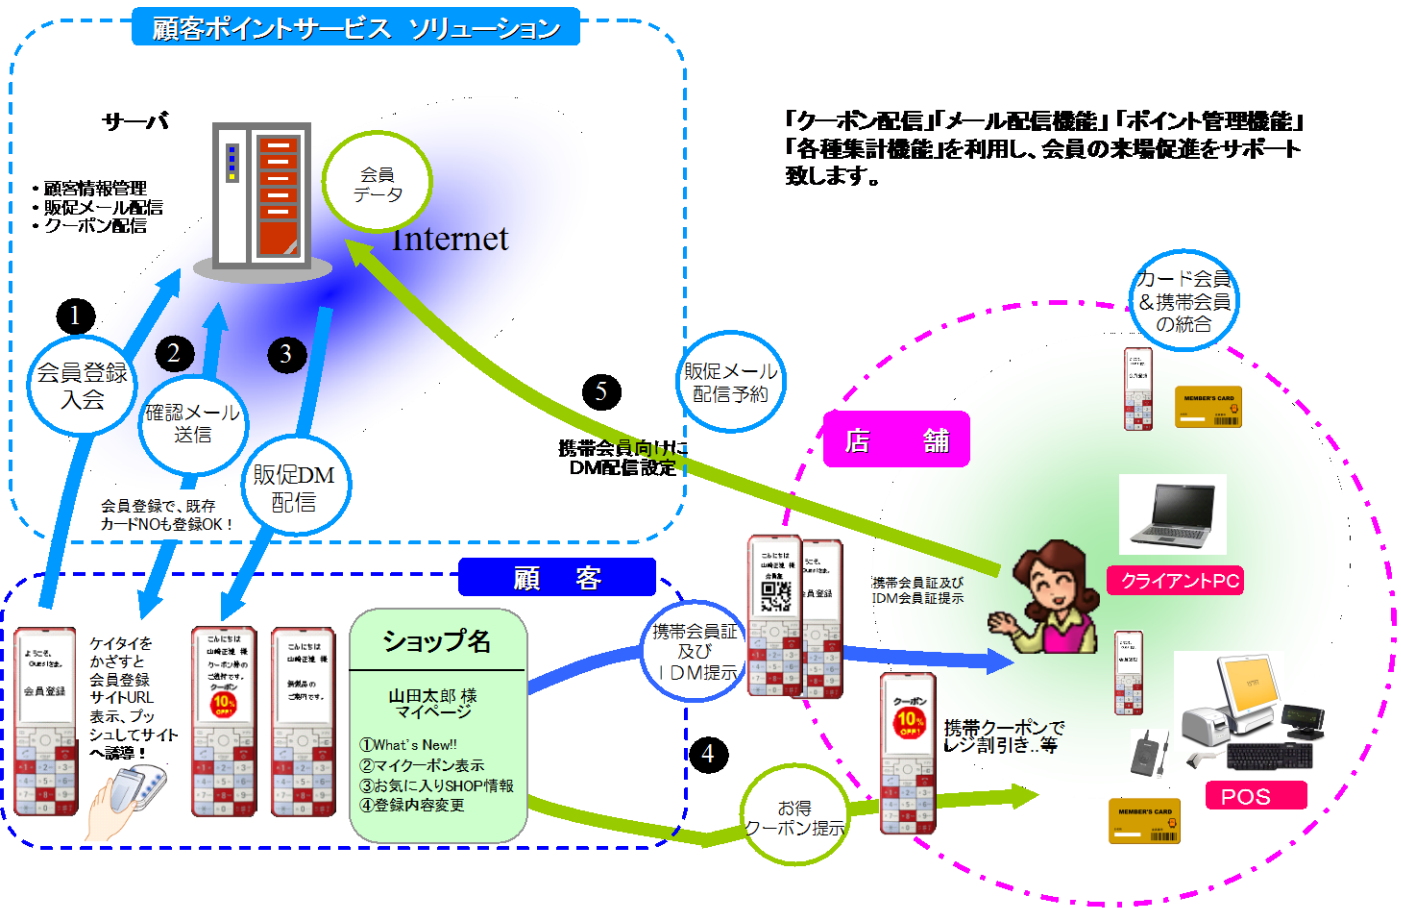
顧客ポイントサービス ソリューション

サーバ

・顧客情報管理
・販促メール配信
・クーポン配信

会員データ

Internet

「クーポン配信」「メール配信機能」「ポイント管理機能」「各種集計機能」を利用し、会員の来場促進をサポート致します。

1
会員登録入会

2
確認メール送信

3
販促DM配信

会員登録で、既存カードNOも登録OK！

5
携帯会員向けにDM配信設定

販促メール配信予約

カード会員＆携帯会員の統合

店 舗

MEMBER'S CARD

クライアントPC

顧 客

ようこそ、Ouestiへ
会員登録

ケイタイをかざすと会員登録サイトURL表示、プッシュしてサイトへ誘導！

こんにちは 山崎正雄 様 クーポン券のご提示です。
クーポン 10% OFF!

こんにちは 山崎正雄 様 新商品のご案内です。

ショップ名

山田太郎 様
マイページ

①What's New!!
②マイクーポン表示
③お気に入りSHOP情報
④登録内容変更

携帯会員証及びＩＤＭ提示

携帯会員証及びIDM会員証提示

4

お得クーポン提示

クーポン 10% OFF!

携帯クーポンでレジ割引き..等

MEMBER'S CARD

POS